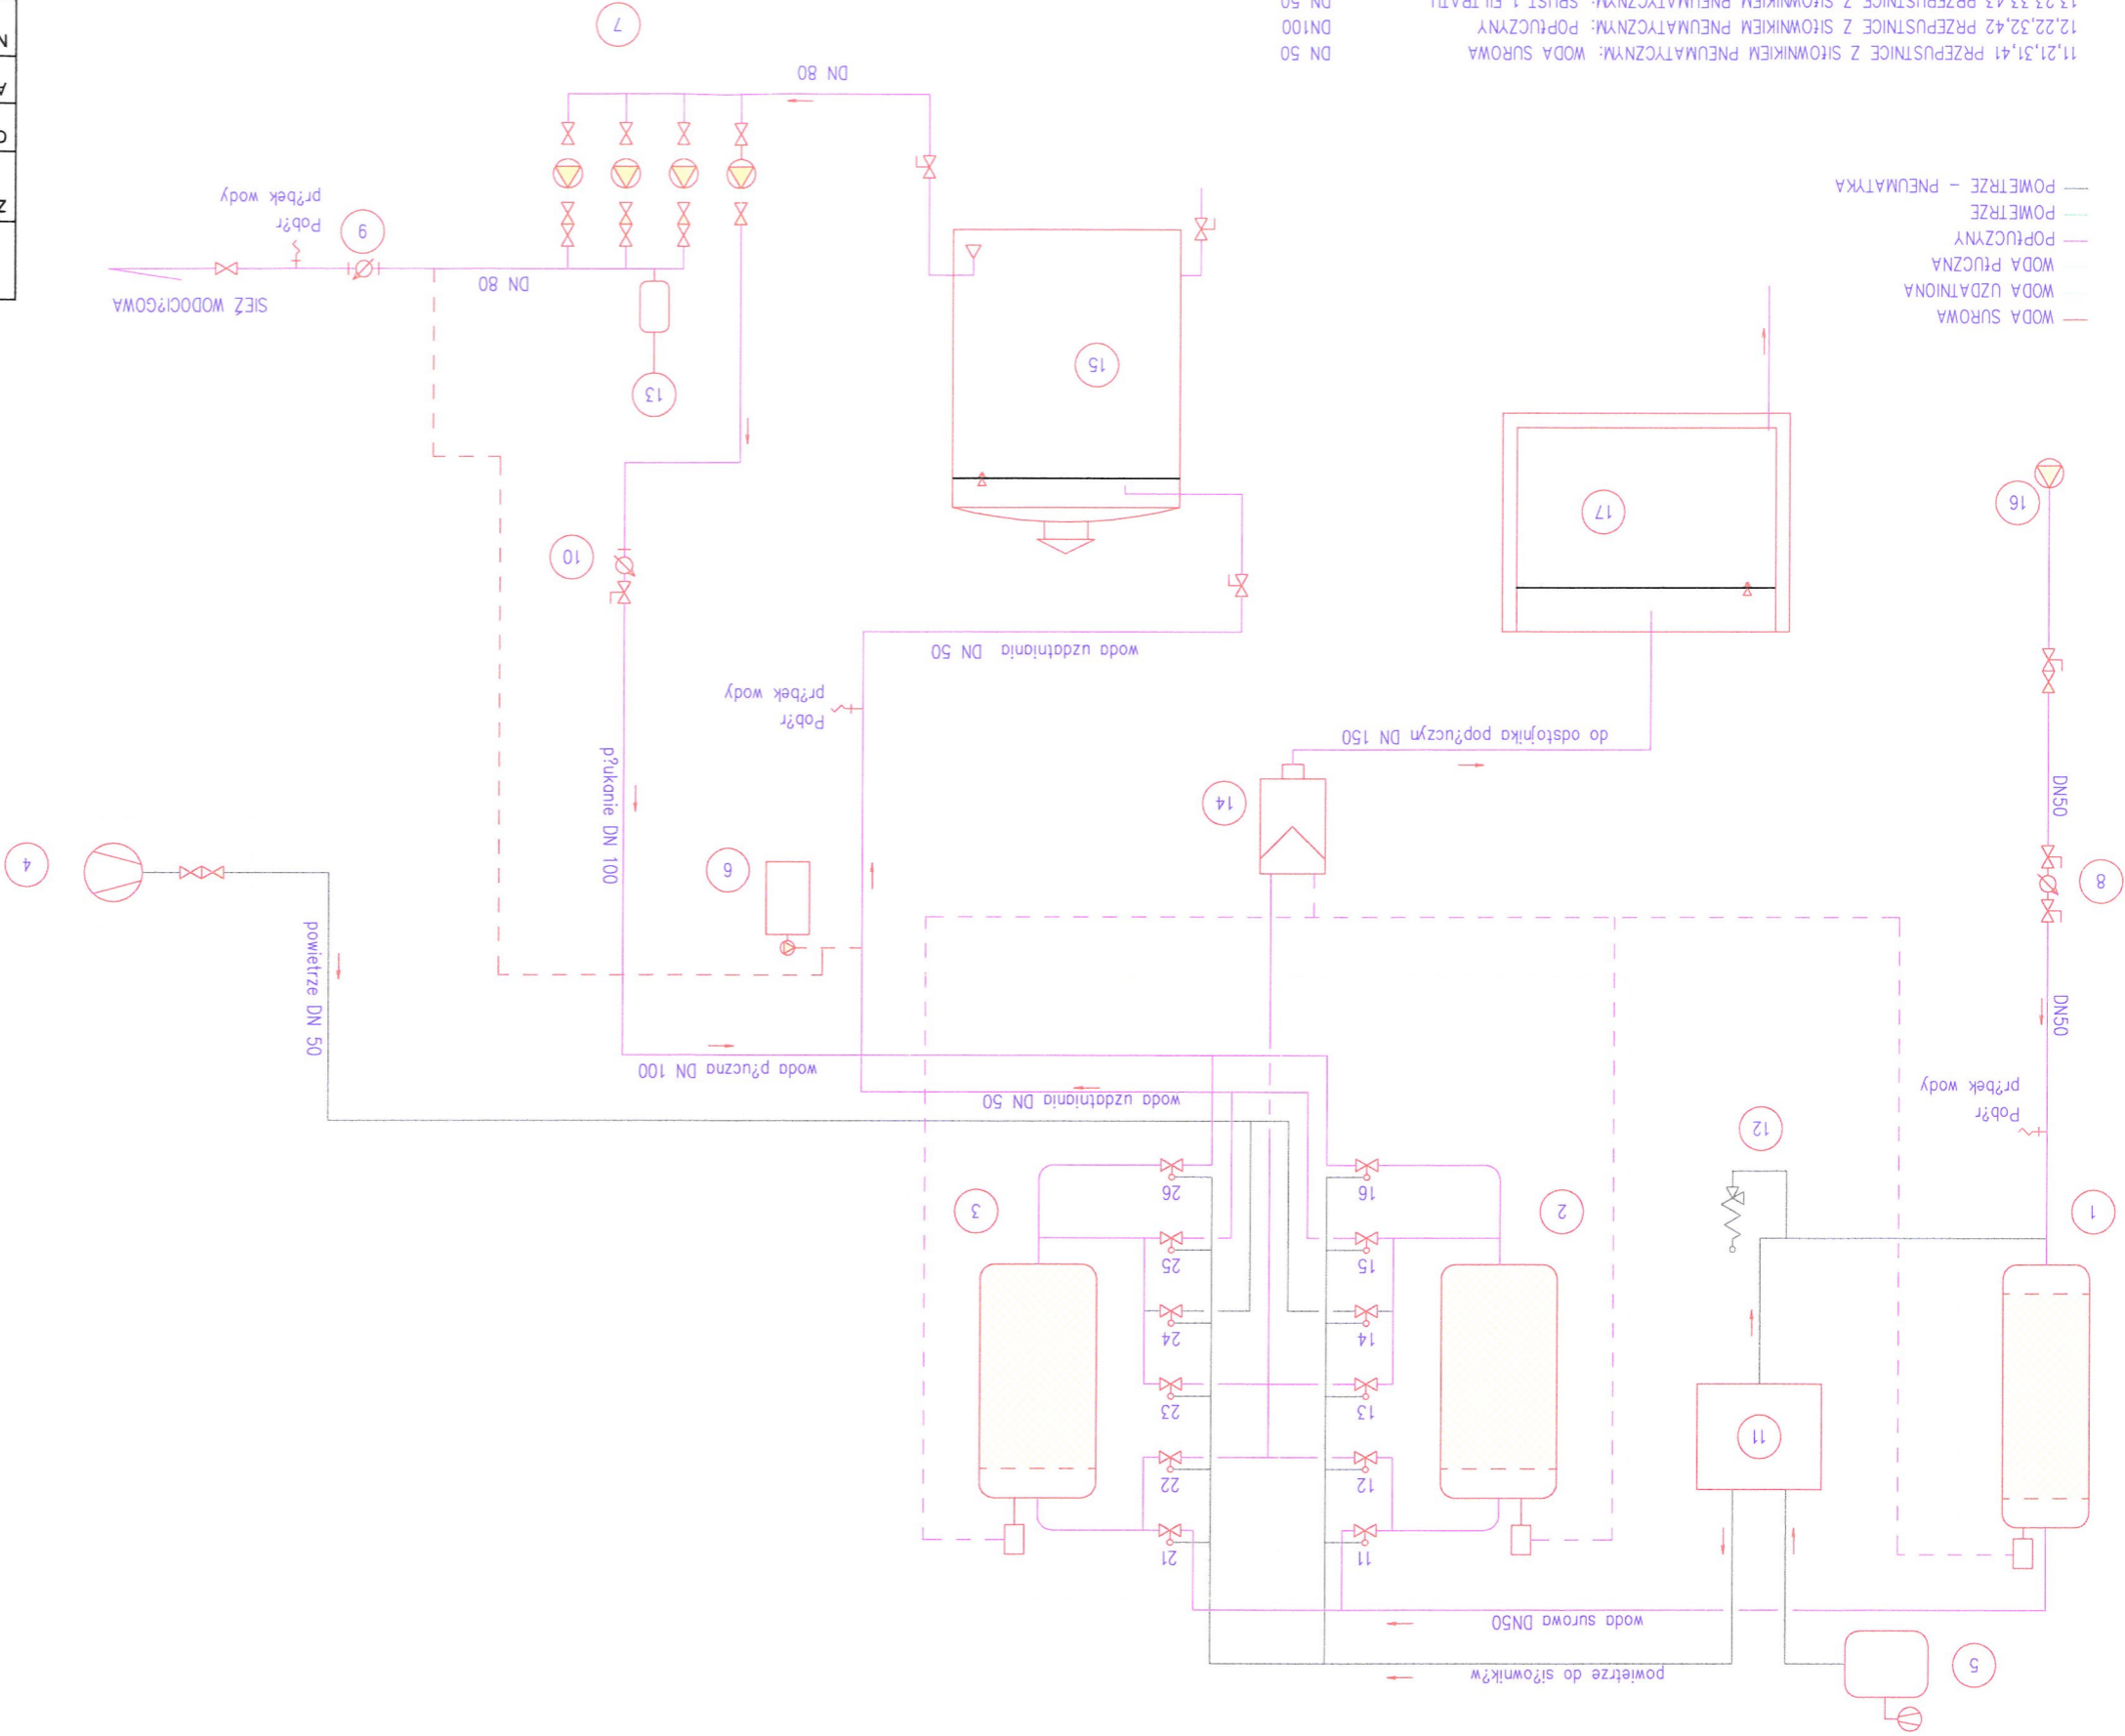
11,21,31,41 PRZEPUSTNICE Z SIŁOWNIKIEM PNEUMATYCZNYM: WODA SUROWA DN 50
12,22,32,42 PRZEPUSTNICE Z SIŁOWNIKIEM PNEUMATYCZNYM: POPŁUCZYNY DN100
13,23,33,43 PRZEPUSTNICE Z SIŁOWNIKIEM PNEUMATYCZNYM: SPUST I FILTRATU DN 50

WODA SUROWA
WODA UZDATNIONA
WODA PŁUCZNA
POPŁUCZYNY
POWIETRZE
POWIETRZE - PNEUMATYKA

7
DN 80
6
Pob?r pr?bek wody
SIEĆ WODOCI?GOWA
DN 80
13
15
17
16
10
woda uzdatniona DN 50
Pob?r pr?bek wody
p?ukanie DN 100
do odstojnika pop?uczyn DN 150
14
DN50
4
9
8
powietrze DN 50
DN50
woda p?uczna DN 100
Pob?r pr?bek wody
woda uzdatniona DN 50
12
3
26
16
2
1
25
15
24
14
23
13
11
22
12
21
11
woda surowa DN50
powietrze do si?ownik?w
5